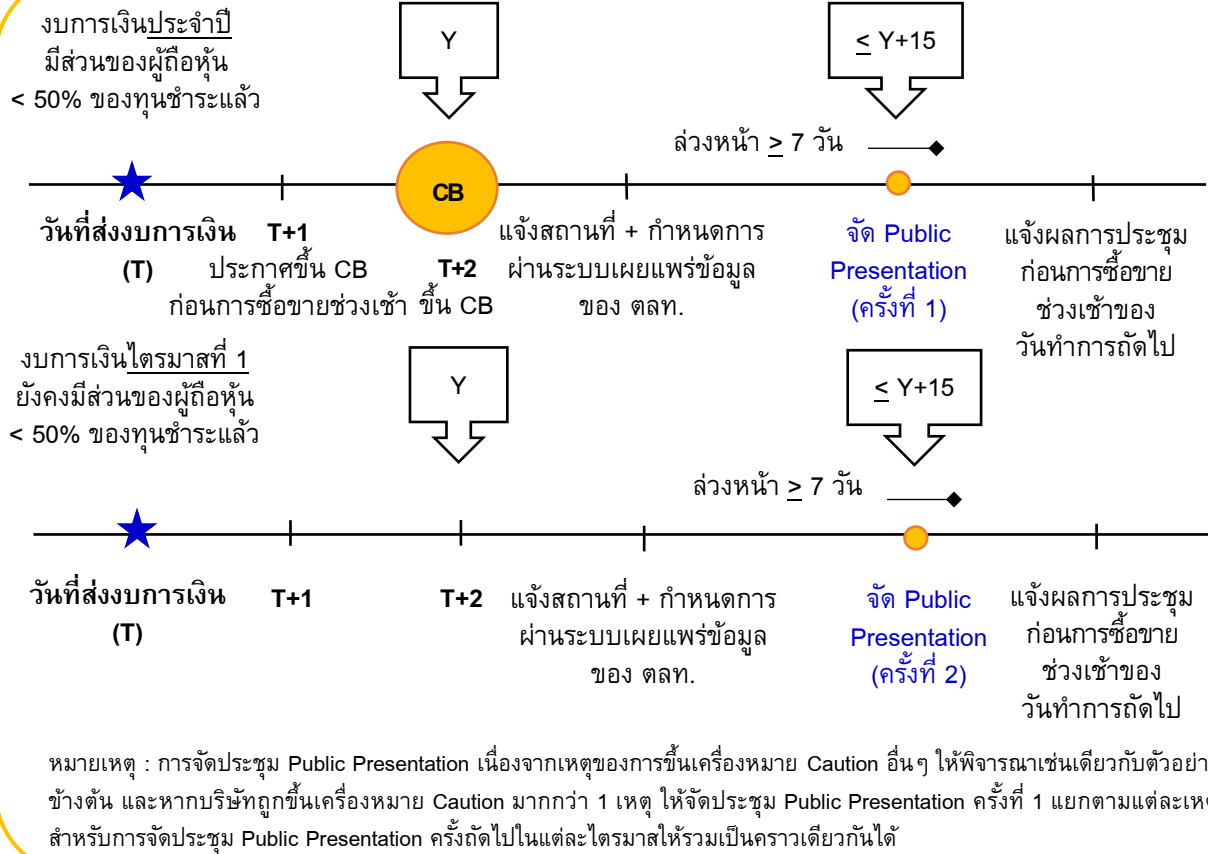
งบการเงินประจำปี มีส่วนของผู้ถือหุ้น < 50% ของทุนชำระแล้ว

Y

$\leq$ Y+15

ล่วงหน้า $\geq$ 7 วัน

CB

วันที่ส่งงบการเงิน (T)

T+1 ประกาศขึ้น CB ก่อนการซื้อขายช่วงเช้า

T+2 ขึ้น CB

แจ้งสถานที่ + กำหนดการ ผ่านระบบเผยแพร่ข้อมูล ของ ตลท.

จัด Public Presentation (ครั้งที่ 1)

แจ้งผลการประชุม ก่อนการซื้อขาย ช่วงเช้าของ วันทำการถัดไป

งบการเงินไตรมาสที่ 1 ยังคงมีส่วนของผู้ถือหุ้น < 50% ของทุนชำระแล้ว

Y

$\leq$ Y+15

ล่วงหน้า $\geq$ 7 วัน

วันที่ส่งงบการเงิน (T)

T+1

T+2

แจ้งสถานที่ + กำหนดการ ผ่านระบบเผยแพร่ข้อมูล ของ ตลท.

จัด Public Presentation (ครั้งที่ 2)

แจ้งผลการประชุม ก่อนการซื้อขาย ช่วงเช้าของ วันทำการถัดไป

หมายเหตุ : การจัดประชุม Public Presentation เนื่องจากเหตุของการขึ้นเครื่องหมาย Caution อื่นๆ ให้พิจารณาเช่นเดียวกับตัวอย่า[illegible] ข้างต้น และหากบริษัทถูกขึ้นเครื่องหมาย Caution มากกว่า 1 เหตุ ให้จัดประชุม Public Presentation ครั้งที่ 1 แยกตามแต่ละเห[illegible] สำหรับการจัดประชุม Public Presentation ครั้งถัดไปในแต่ละไตรมาสให้รวมเป็นคราวเดียวกันได้